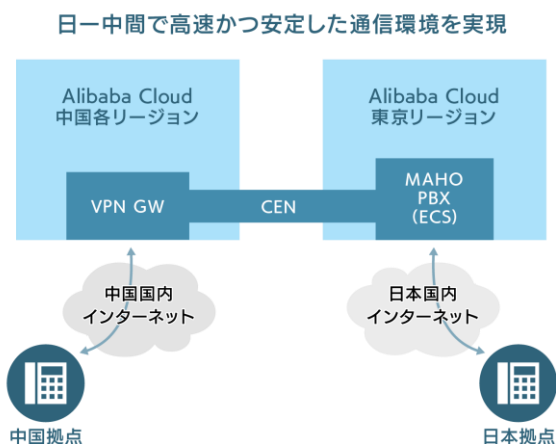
日ー中間で高速かつ安定した通信環境を実現

Alibaba Cloud
中国各リージョン

Alibaba Cloud
東京リージョン

VPN GW

CEN

MAHO
PBX
(ECS)

中国国内
インターネット

日本国内
インターネット

中国拠点

日本拠点